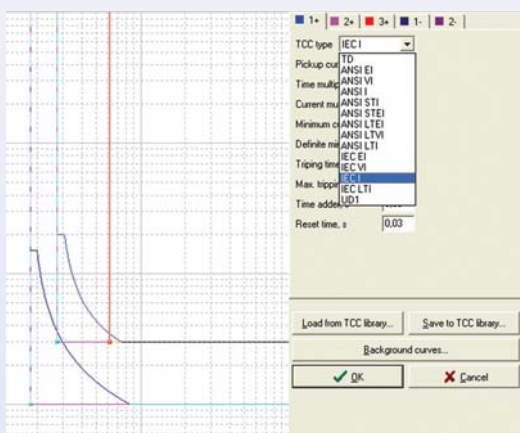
1+ | 2+ | 3+ | 1- | 2-

TCC type IEC I

Pickup cur

Time multip

Current mu

Minimum c

Definite mi

Triping tim

Max. trippin

Time added

Reset time, s 0,03

TD
ANSI EI
ANSI VI
ANSI I
ANSI STI
ANSI STEI
ANSI LTEI
ANSI LTVI
ANSI LTI
IEC EI
IEC VI
IEC I
IEC LTI
UD1

Load from TCC library...
Save to TCC library...
Background curves...
OK
Cancel